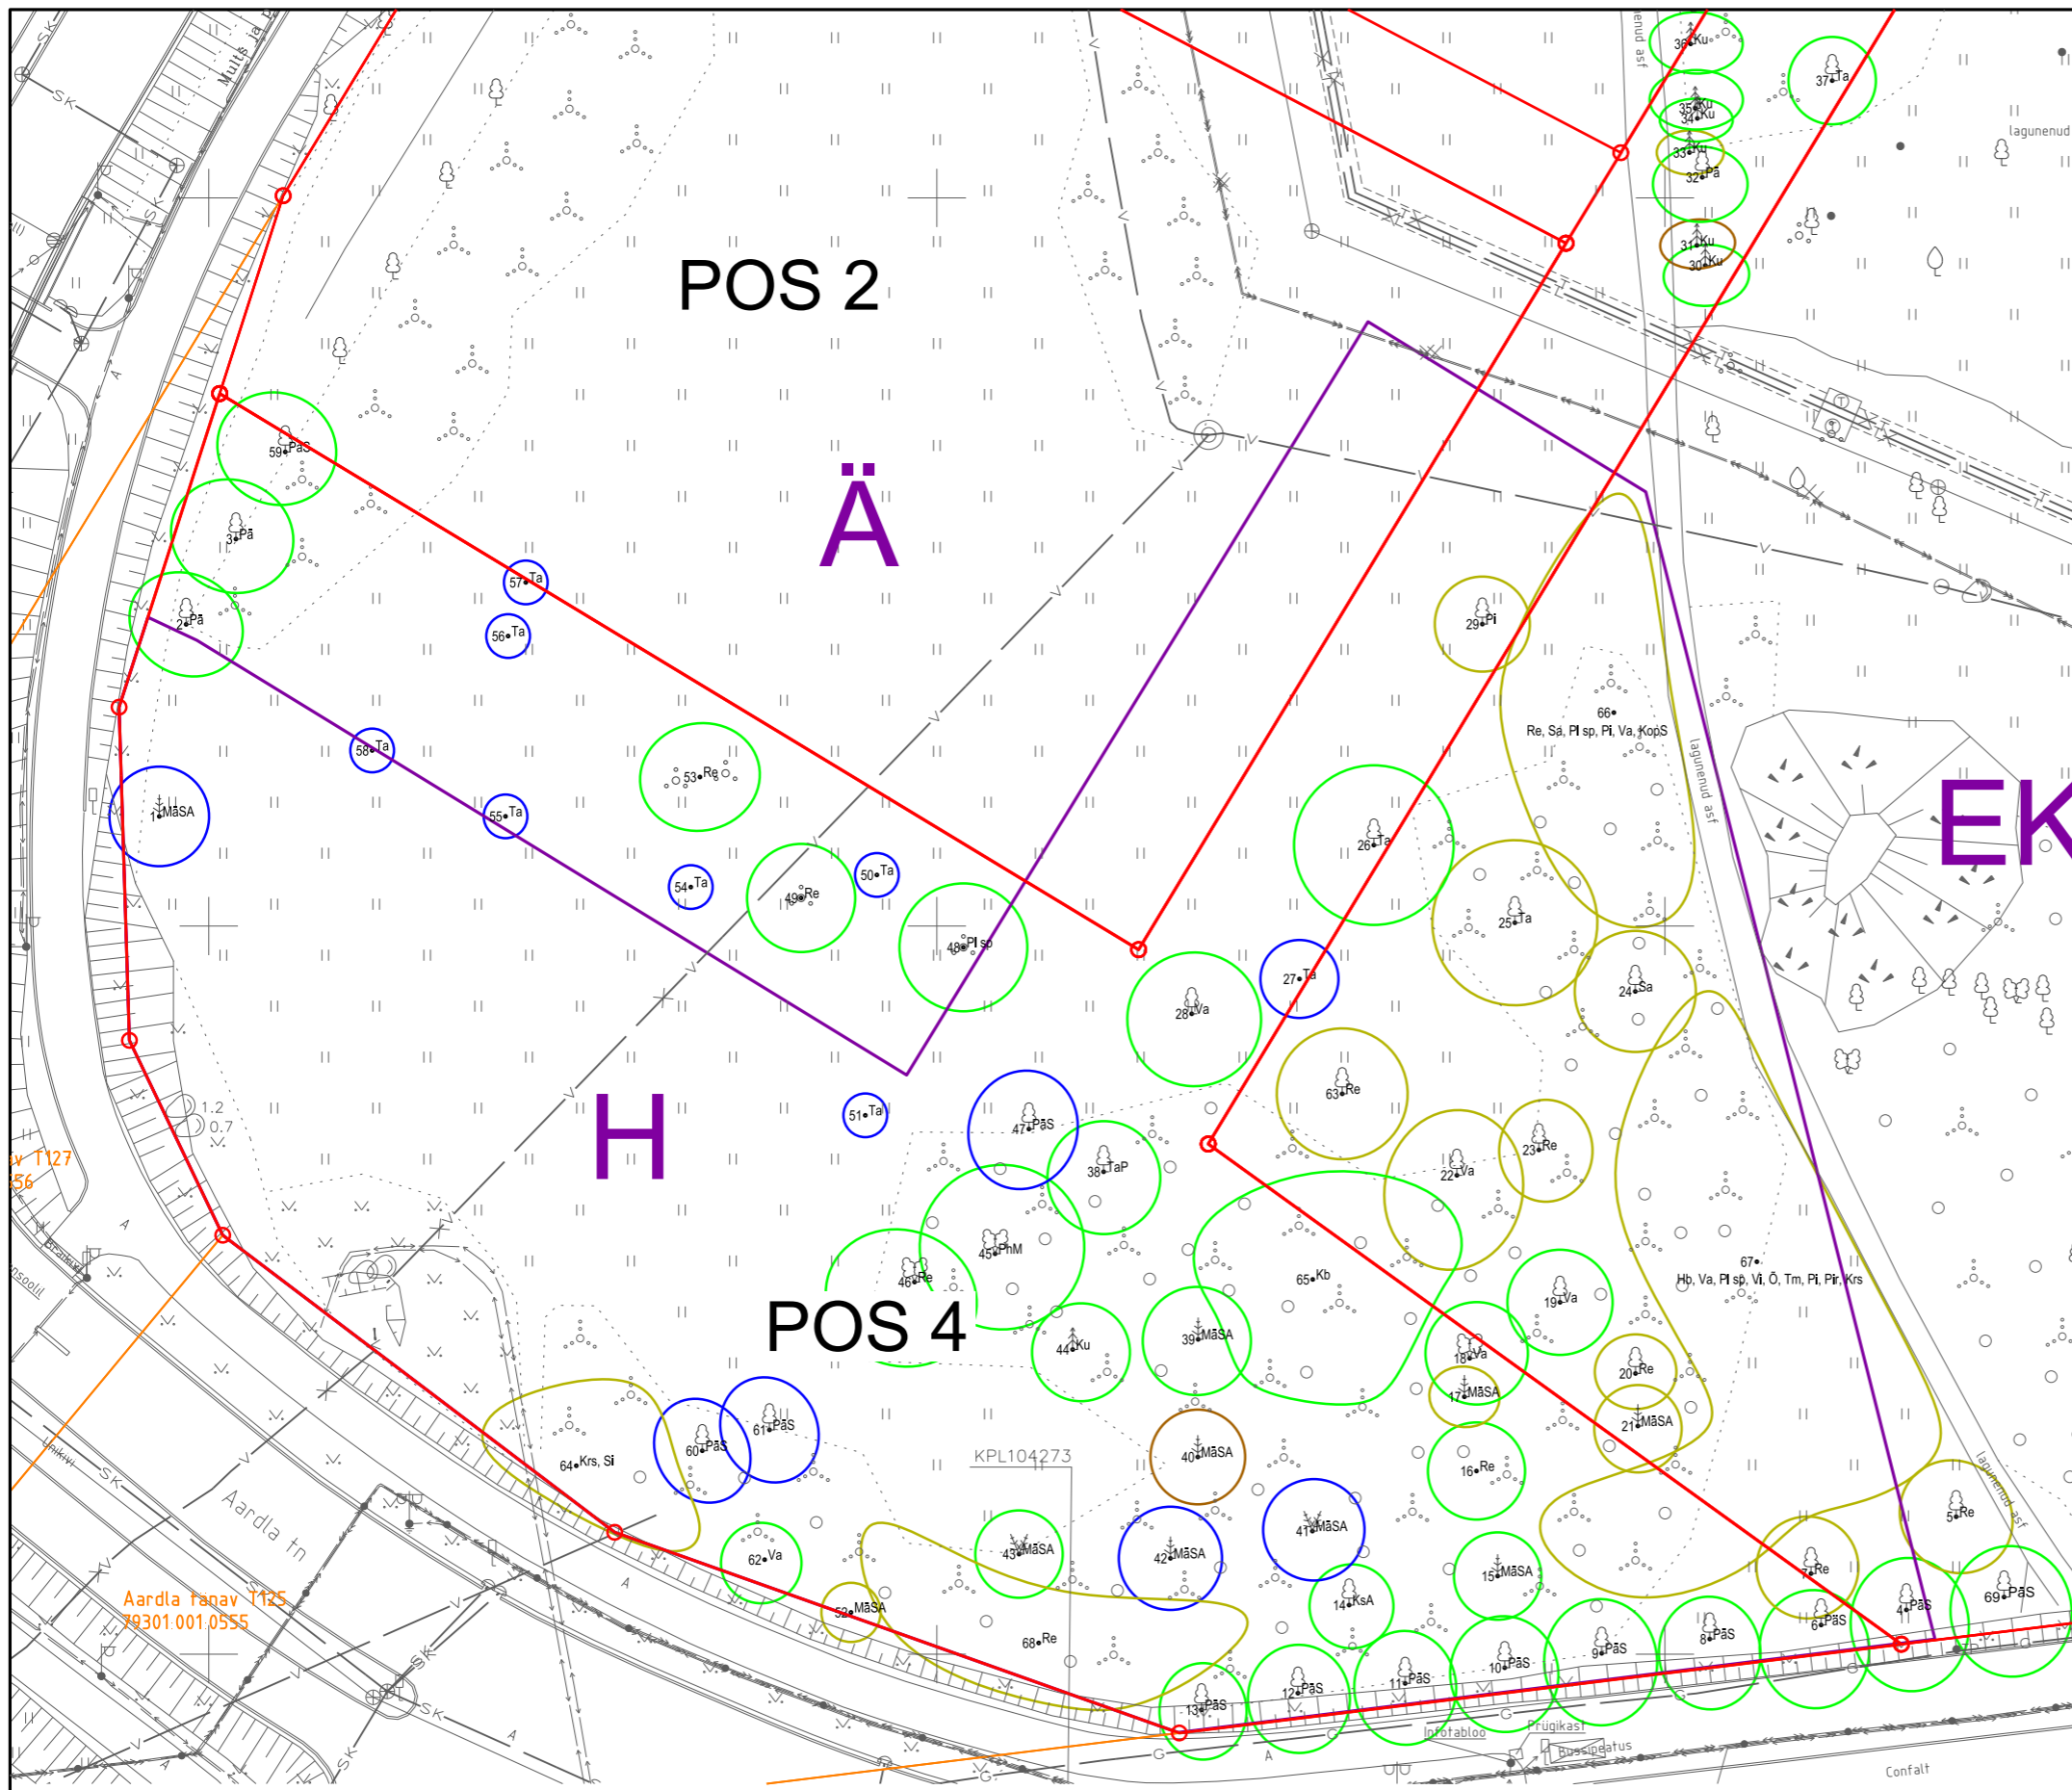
POS 2

Ä

H

POS 4

EK

Multsi ja

SK

59 PaS
3 Pä
2 Pä
57 Ta
56 Ta
58 Ta
55 Ta
1 MäSA
53 Re
54 Ta
49 Re
50 Ta
48 Pl sp
51 Ta
47 PaS
38 TaP
45 PhM
46 Re
44 Ku
39 MäSA
40 MäSA
43 MäSA
42 MäSA
41 MäSA
64 Krs, Si
60 PäS
61 PäS
62 Va
52 MäSA
68 Re
13 PäS
12 PäS
11 PäS
10 PäS
9 PäS
8 PäS
6 PäS
4 PäS
69 PäS
5 Re
7 Re
14 KsA
15 MäSA
16 Re
17 MäSA
18 Va
19 Va
20 Re
21 MäSA
22 Va
23 Re
24 Sa
25 Ta
26 Ta
27 Ta
28 Va
29 Pi
63 Re
65 Kb
66
Re, Sa, Pl sp, Pi, Va, KopS
67
Hb, Va, Pl sp, Vi, Õ, Tm, Pi, Pir, Krs
30 Ku
31 Ku
32 Pä
33 Ku
34 Ku
35 Ku
36 Ku
37 Ta

lagunenud
lagunenud asf
lagunenud asf
enud asf

1.2
0.7

KPL104273

Aardla tn

Aardla tänav T125
79301:001:0555

av T127
56

Infotabloo
Prügikast
Bussiootepaviljon
Confalt